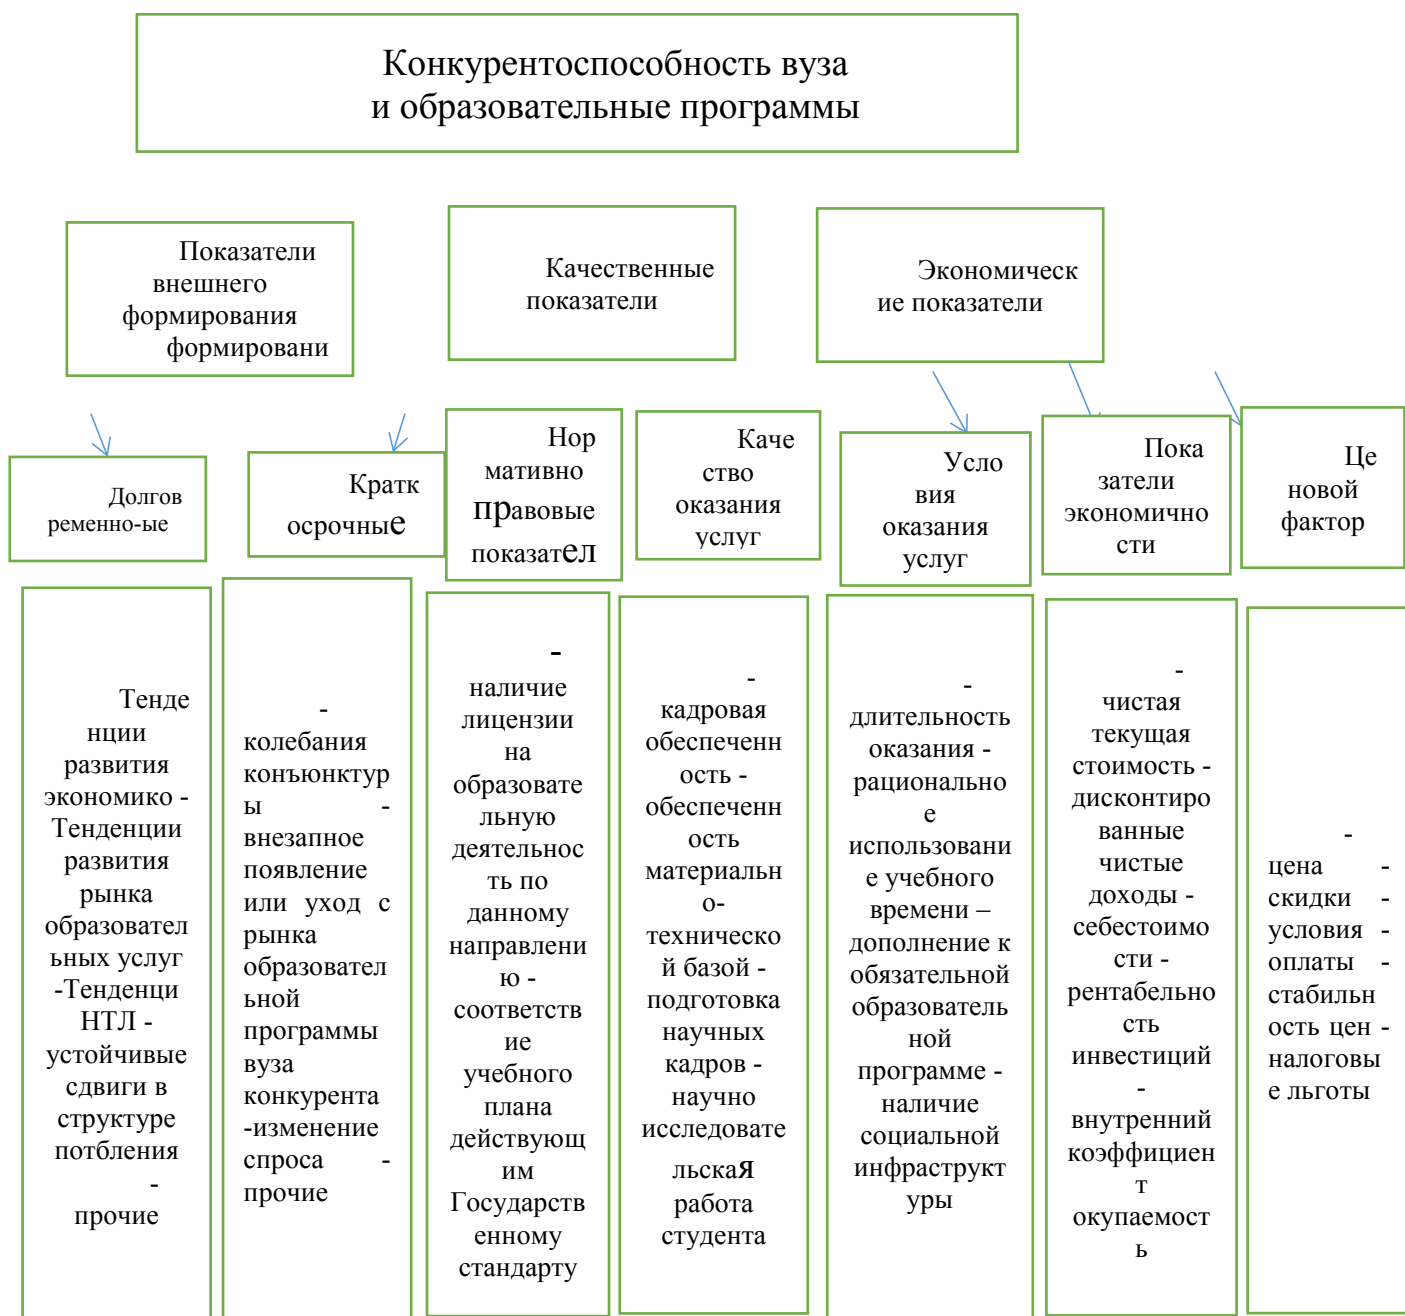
Конкурентоспособность вуза и образовательные программы

Показатели внешнего формирования формировани

Качественные показатели

Экономические показатели

Долговременно-ые

Краткосрочные

Нормативно правовые показател

Качество оказания услуг

Условия оказания услуг

Показатели экономичности

Це новой фактор

Тенденции развития экономико - Тенденции развития рынка образовательных услуг -Тенденци НТЛ - устойчивые сдвиги в структуре потбления - прочие

- колебания конъюнктуры - внезапное появление или уход с рынка образовательной программы вуза конкурента -изменение спроса - прочие

- наличие лицензии на образовательную деятельность по данному направлению - соответствие учебного плана действующим Государственному стандарту

- кадровая обеспеченность - обеспеченность материально-технической базой - подготовка научных кадров - научно исследовательская работа студента

- длительность оказания - рациональное использование учебного времени – дополнение к обязательной образовательной программе - наличие социальной инфраструктуры

- чистая текущая стоимость - дисконтированные чистые доходы - себестоимости - рентабельность инвестиций - внутренний коэффициент окупаемость

- цена - скидки - условия - оплаты - стабильность цен - налоговые льготы